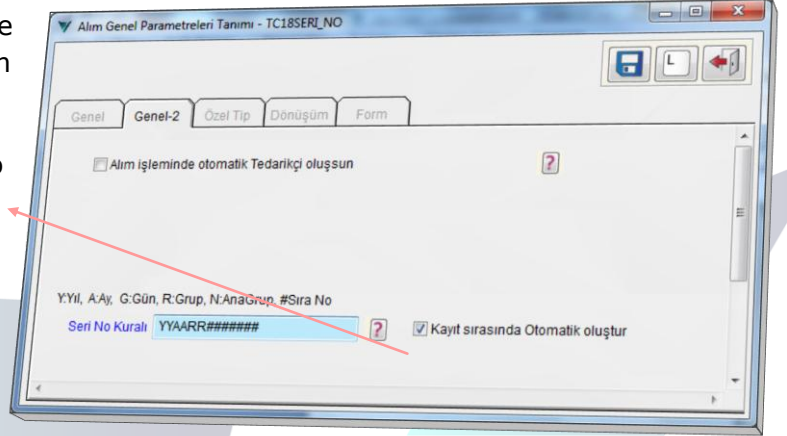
e
n

o

Alım Genel Parametreleri Tanımı - TC18SERI_NO

L

Genel | Genel-2 | Özel Tip | Dönüşüm | Form

Alım işleminde otomatik Tedarikçi oluşsun

?

Y:Yıl, A:Ay, G:Gün, R:Grup, N:AnaGrup, #Sıra No

Seri No Kuralı YYAARR#######

?

Kayıt sırasında Otomatik oluştur